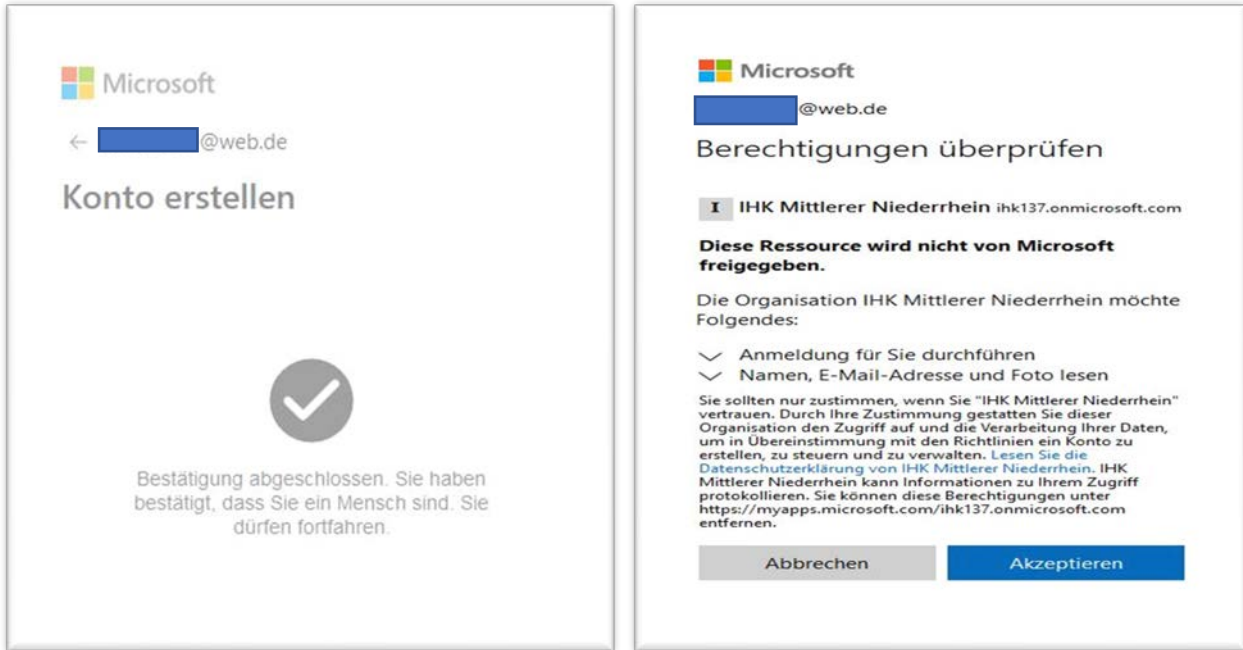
Microsoft

← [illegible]@web.de

Konto erstellen

Bestätigung abgeschlossen. Sie haben bestätigt, dass Sie ein Mensch sind. Sie dürfen fortfahren.

Microsoft

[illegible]@web.de

Berechtigungen überprüfen

I IHK Mittlerer Niederrhein ihk137.onmicrosoft.com

Diese Ressource wird nicht von Microsoft freigegeben.

Die Organisation IHK Mittlerer Niederrhein möchte Folgendes:

Anmeldung für Sie durchführen

Namen, E-Mail-Adresse und Foto lesen

Sie sollten nur zustimmen, wenn Sie "IHK Mittlerer Niederrhein" vertrauen. Durch Ihre Zustimmung gestatten Sie dieser Organisation den Zugriff auf und die Verarbeitung Ihrer Daten, um in Übereinstimmung mit den Richtlinien ein Konto zu erstellen, zu steuern und zu verwalten. Lesen Sie die Datenschutzerklärung von IHK Mittlerer Niederrhein. IHK Mittlerer Niederrhein kann Informationen zu Ihrem Zugriff protokollieren. Sie können diese Berechtigungen unter https://myapps.microsoft.com/ihk137.onmicrosoft.com entfernen.

Abbrechen

Akzeptieren